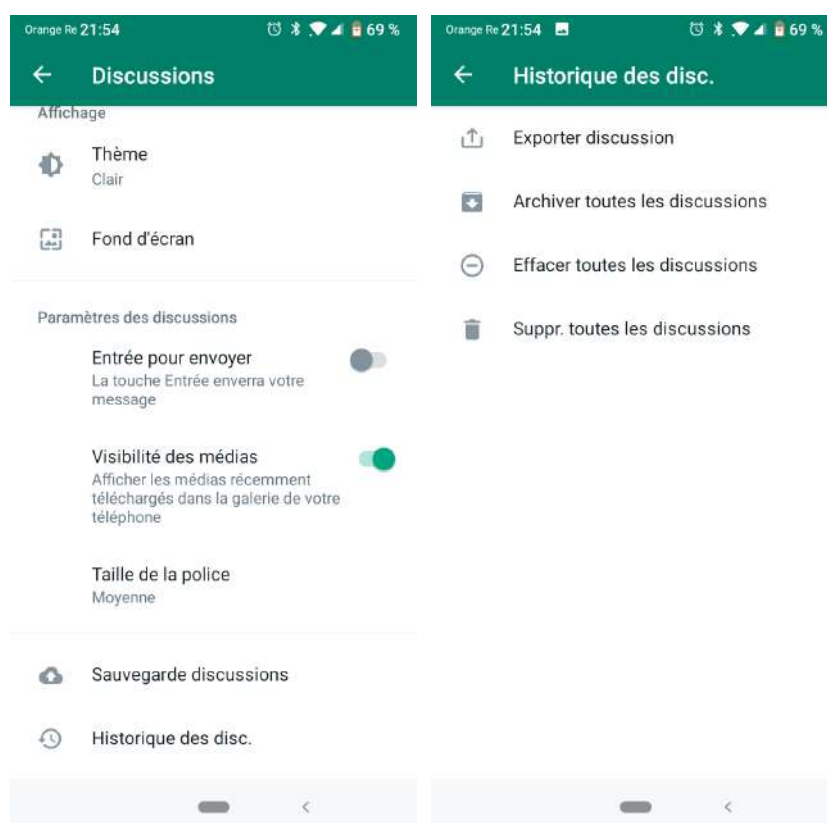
Orange Re 21:54 69 %

Discussions

Affichage

Thème
Clair

Fond d'écran

Paramètres des discussions

Entrée pour envoyer
La touche Entrée enverra votre message

Visibilité des médias
Afficher les médias récemment téléchargés dans la galerie de votre téléphone

Taille de la police
Moyenne

Sauvegarde discussions

Historique des disc.

Orange Re 21:54 69 %

Historique des disc.

Exporter discussion

Archiver toutes les discussions

Effacer toutes les discussions

Suppr. toutes les discussions